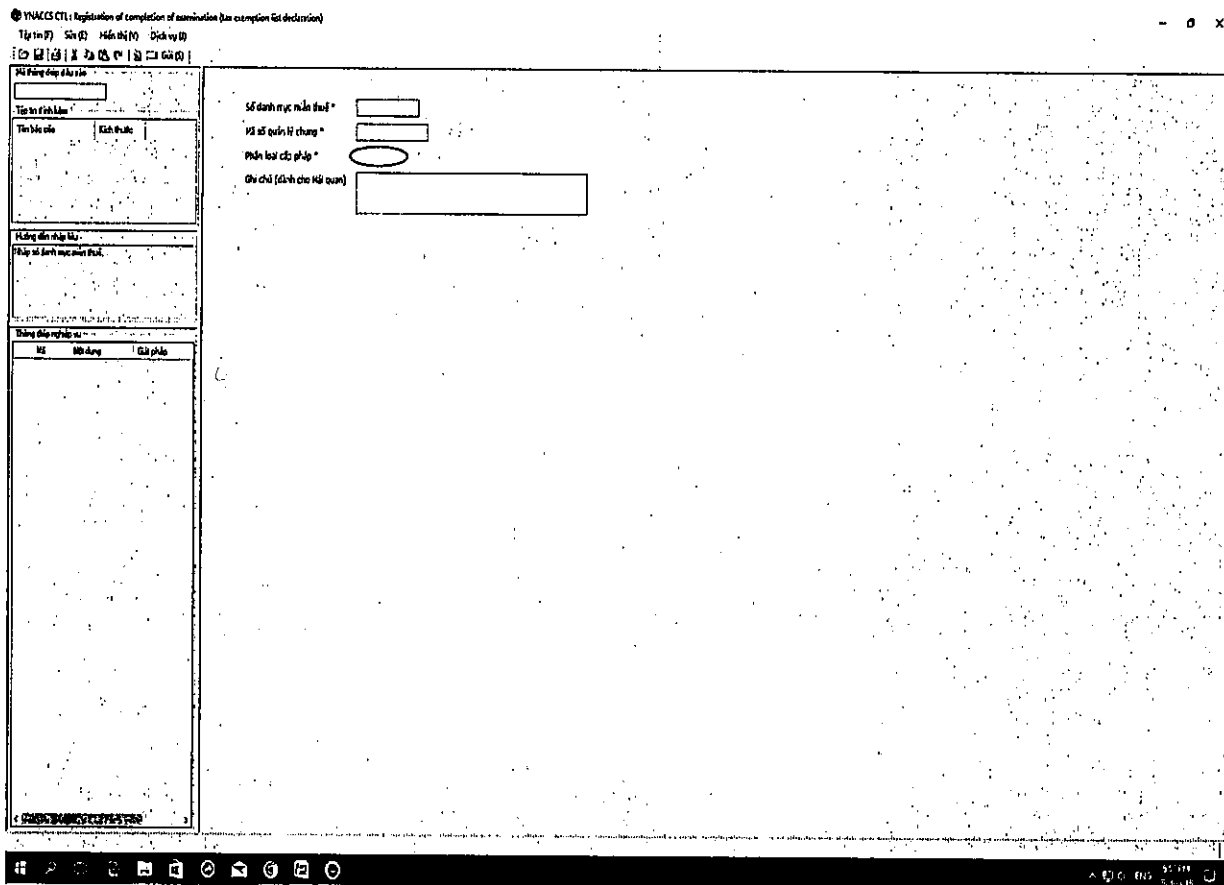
VNACCS CTL : Registration of completion of examination (tax exemption list declaration)

Tệp tin (F) Sửa (E) Hiển thị (V) Dịch vụ (I)

Gửi (S)

Mã thông điệp đầu vào

Tệp tin đính kèm

Tên báo cáo | Kích thước

Hướng dẫn nhập liệu

Nhập số danh mục miễn thuế.

Thông điệp nghiệp vụ

Mã | Nội dung | Giải pháp

Số danh mục miễn thuế *

Mã số quản lý chung *

Phân loại cấp phép *

Ghi chú (dành cho Hải quan)

ENG